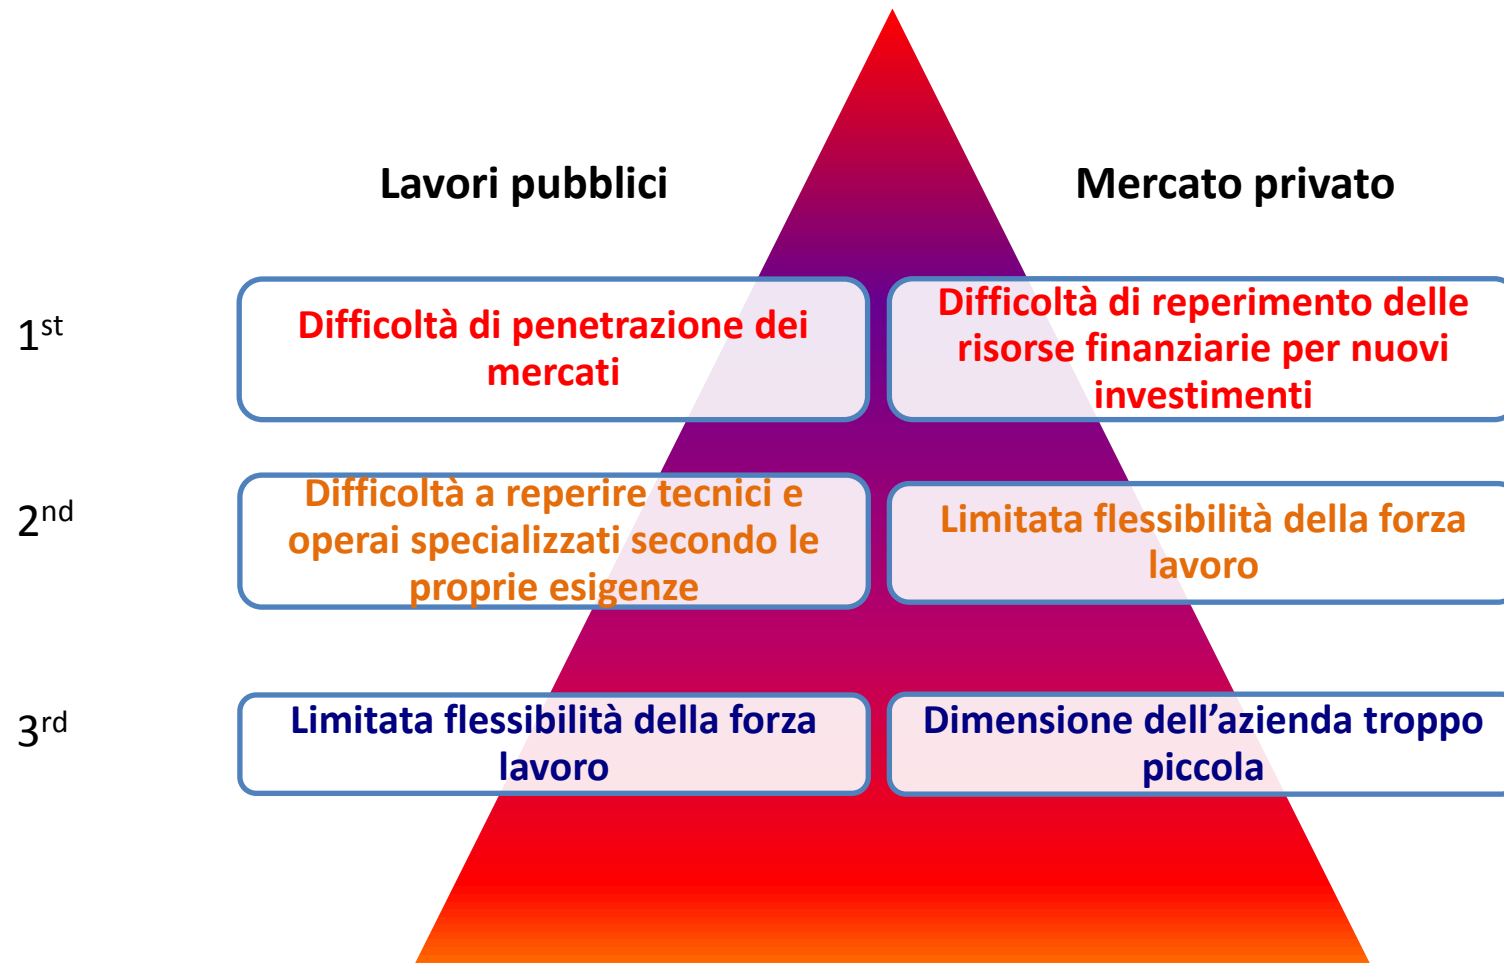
Lavori pubblici

Mercato privato

$1^{st}$

Difficoltà di penetrazione dei mercati

Difficoltà di reperimento delle risorse finanziarie per nuovi investimenti

$2^{nd}$

Difficoltà a reperire tecnici e operai specializzati secondo le proprie esigenze

Limitata flessibilità della forza lavoro

$3^{rd}$

Limitata flessibilità della forza lavoro

Dimensione dell'azienda troppo piccola